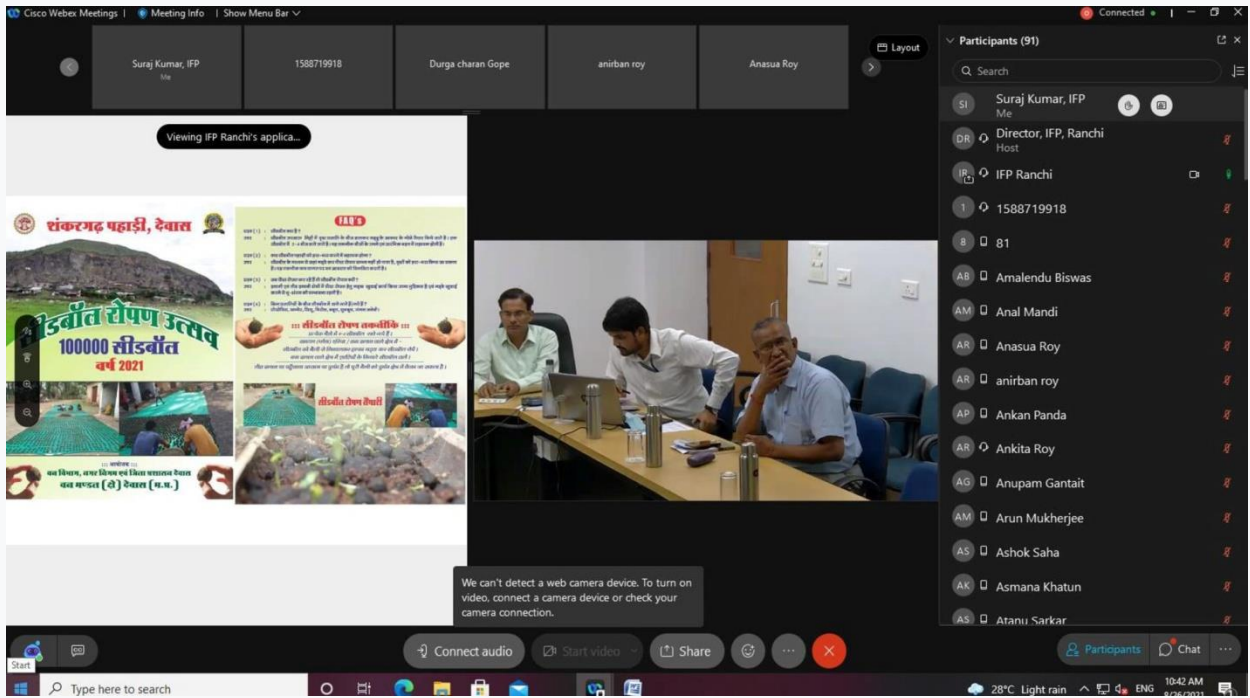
Cisco Webex Meetings | Meeting Info | Show Menu Bar

Connected

Suraj Kumar, IFP
Me

1588719918

Durga charan Gope

anirban roy

Anasua Roy

Layout

Participants (91)

Search

Viewing IFP Ranchi's applica...

संकरगढ़ पहाड़ी, देवास

सीडबॉल रोपण उत्सव
100000 सीडबॉल
वर्ष 2021

FAQ's

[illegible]

::: सीडबॉल रोपण तकनीकि :::

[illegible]

सीडबॉल रोपण तैयारी

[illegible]
वन विभाग, वन विकास एवं जिला प्रशासन देवास
वन मण्डल (सा) देवास (म.प्र.)

SI Suraj Kumar, IFP
Me

DR Director, IFP, Ranchi
Host

IR IFP Ranchi

1 1588719918

8 81

AB Amalendu Biswas

AM Anal Mandi

AR Anasua Roy

AR anirban roy

AP Ankan Panda

AR Ankita Roy

AG Anupam Gantait

AM Arun Mukherjee

AS Ashok Saha

AK Asmana Khatun

AS Atanu Sarkar

We can't detect a web camera device. To turn on video, connect a camera device or check your camera connection.

Connect audio

Start video

Share

Participants

Chat

Start

Type here to search

28°C Light rain

ENG

10:42 AM
8/26/2021